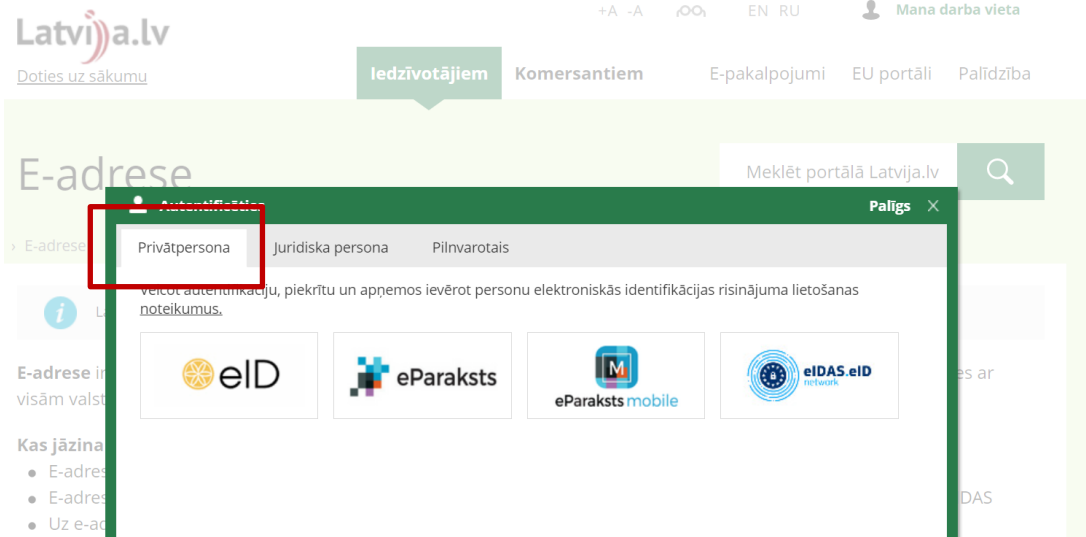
Latvija.lv

Doties uz sākumu

+A -A EN RU Mana darba vieta

Iedzīvotājiem Komersantiem E-pakalpojumi EU portāli Palīdzība

E-adrese

Meklēt portālā Latvija.lv

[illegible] Palīgs ×

› E-adrese

Privātpersona Juridiska persona Pilnvarotais

Veicot autentifikāciju, piekrītu un apņemos ievērot personu elektroniskās identifikācijas risinājuma lietošanas noteikumus.

eID

eParaksts

eParaksts mobile

eIDAS.eID network

La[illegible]

E-adrese i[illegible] es ar visām valst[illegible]

Kas jāzina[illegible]

E-adres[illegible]

E-adres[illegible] DAS

Uz e-ad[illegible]